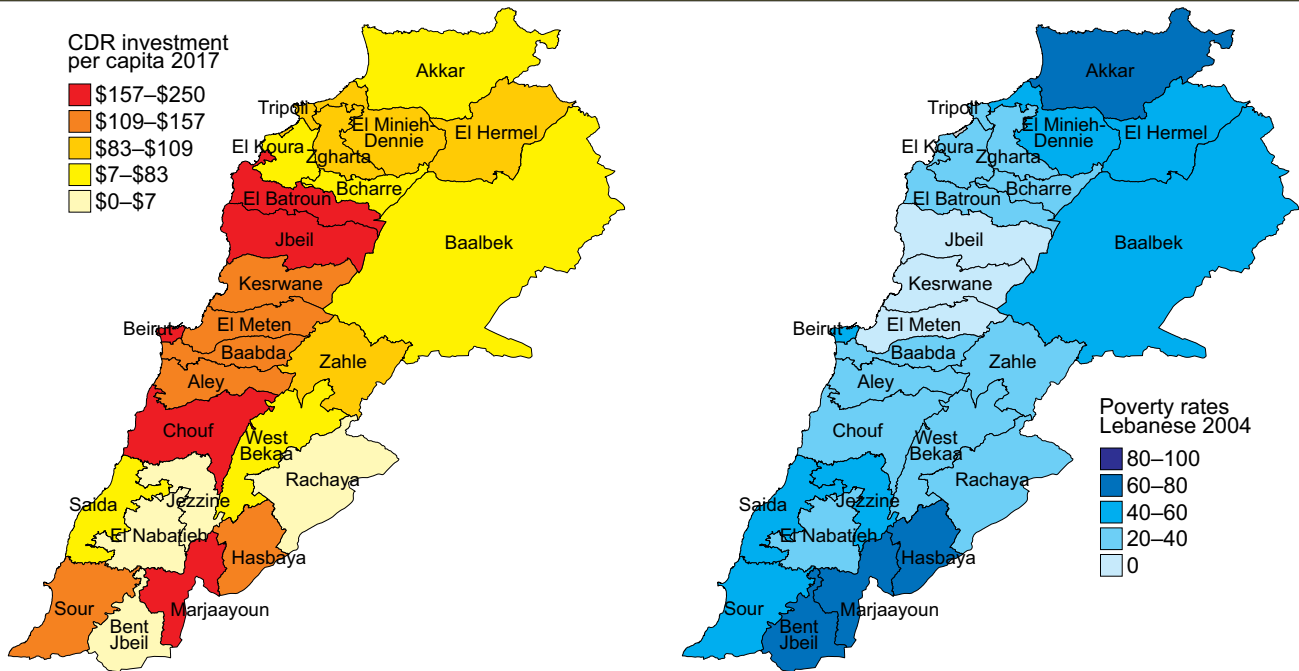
CDR investment per capita 2017
$157–$250
$109–$157
$83–$109
$7–$83
$0–$7

Akkar
Tripoli
El Minieh-Dennie
El Hermel
El Koura
Zgharta
Bcharre
El Batroun
Jbeil
Baalbek
Kesrwane
Beirut
El Meten
Baabda
Zahle
Aley
Chouf
West Bekaa
Rachaya
Saida
Jezzine
El Nabatieh
Hasbaya
Sour
Marjaayoun
Bent Jbeil

Akkar
Tripoli
El Minieh-Dennie
El Hermel
El Koura
Zgharta
Bcharre
El Batroun
Jbeil
Baalbek
Kesrwane
Beirut
El Meten
Baabda
Zahle
Aley
Chouf
West Bekaa
Rachaya
Saida
Jezzine
El Nabatieh
Hasbaya
Sour
Marjaayoun
Bent Jbeil

Poverty rates Lebanese 2004
80–100
60–80
40–60
20–40
0